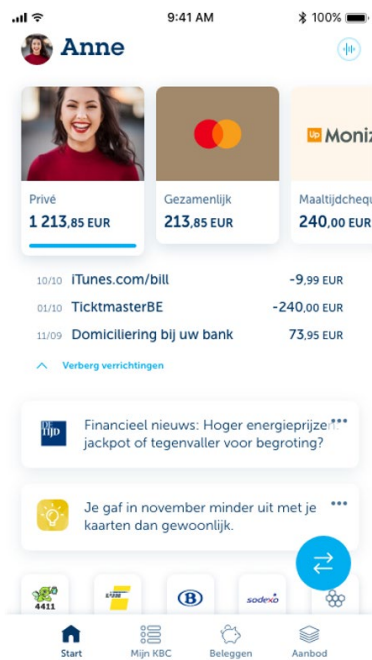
9:41 AM
100%
Anne

Up Moniz

Privé
1 213,85 EUR

Gezamenlijk
213,85 EUR

Maaltijdcheq
240,00 EUR

10/10 iTunes.com/bill -9,99 EUR
01/10 TicktmasterBE -240,00 EUR
11/09 Domiciliering bij uw bank 73,95 EUR

Verberg verrichtingen

DE TIJD
Financieel nieuws: Hoger energieprijze jackpot of tegenvaller voor begroting?

Je gaf in november minder uit met je kaarten dan gewoonlijk.

4411
B
sodexo

Start
Mijn KBC
Beleggen
Aanbod